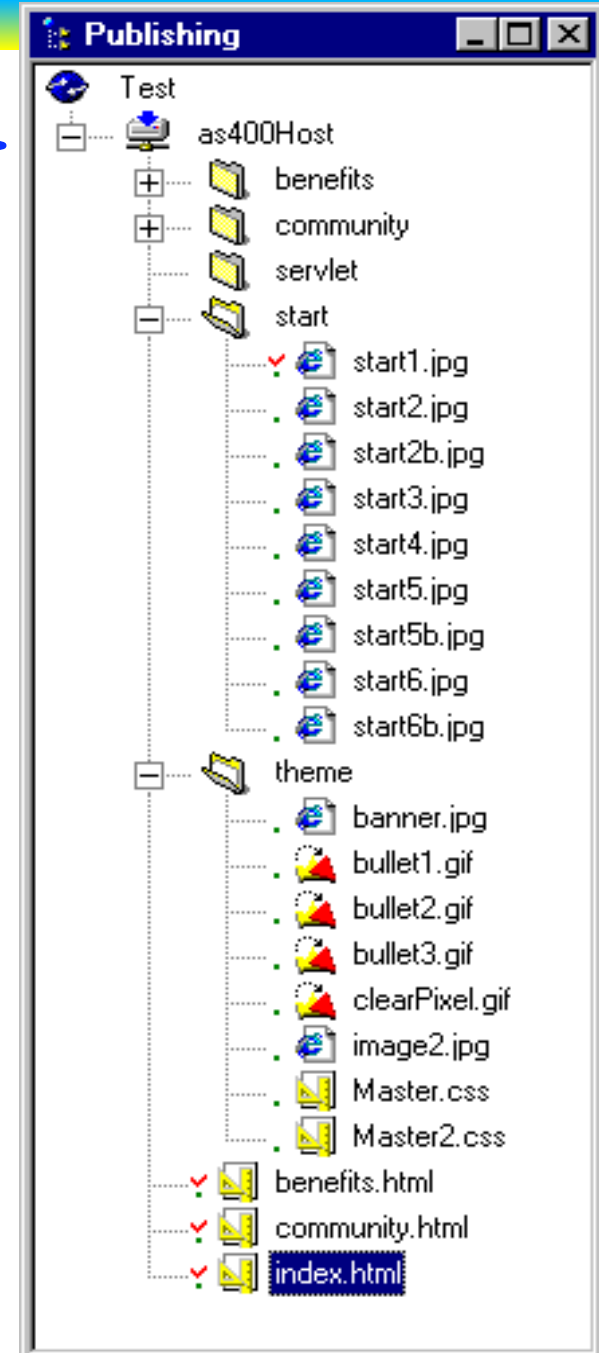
Publishing

Test
as400Host
benefits
community
servlet
start
start1.jpg
start2.jpg
start2b.jpg
start3.jpg
start4.jpg
start5.jpg
start5b.jpg
start6.jpg
start6b.jpg
theme
banner.jpg
bullet1.gif
bullet2.gif
bullet3.gif
clearPixel.gif
image2.jpg
Master.css
Master2.css
benefits.html
community.html
index.html